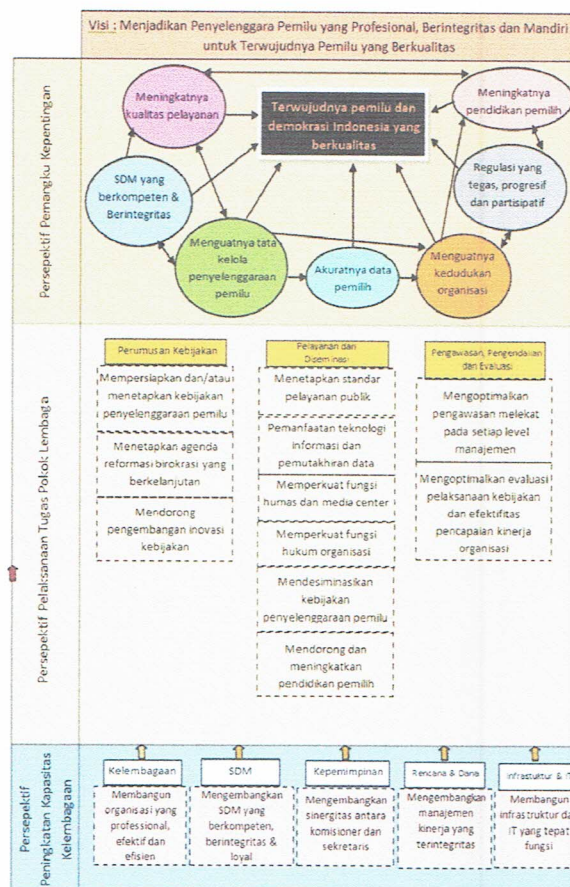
Visi : Menjadikan Penyelenggara Pemilu yang Profesional, Berintegritas dan Mandiri untuk Terwujudnya Pemilu yang Berkualitas

Persepektif Pemangku Kepentingan

Meningkatnya kualitas pelayanan

Terwujudnya pemilu dan demokrasi Indonesia yang berkualitas

Meningkatnya pendidikan pemilih

SDM yang berkompeten & Berintegritas

Regulasi yang tegas, progresif dan partisipatif

Menguatnya tata kelola penyelenggaraan pemilu

Akuratnya data pemilih

Menguatnya kedudukan organisasi

Persepektif Pelaksanaan Tugas Pokok Lembaga

Perumusan Kebijakan

Mempersiapkan dan/atau menetapkan kebijakan penyelenggaraan pemilu

Menetapkan agenda reformasi birokrasi yang berkelanjutan

Mendorong pengembangan inovasi kebijakan

Pelayanan dan Diseminasi

Menetapkan standar pelayanan publik

Pemanfaatan teknologi informasi dan pemutakhiran data

Memperkuat fungsi humas dan media center

Memperkuat fungsi hukum organisasi

Mendesiminasikan kebijakan penyelenggaraan pemilu

Mendorong dan meningkatkan pendidikan pemilih

Pengawasan, Pengendalian dan Evaluasi

Mengoptimalkan pengawasan melekat pada setiap level manajemen

Mengoptimalkan evaluasi pelaksanaan kebijakan dan efektifitas pencapaian kinerja organisasi

Persepektif Peningkatan Kapasitas Kelembagaan

Kelembagaan

Membangun organisasi yang profesional, efektif dan efisien

SDM

Mengembangkan SDM yang berkompeten, berintegritas & loyal

Kepemimpinan

Mengembangkan sinergitas antara komisioner dan sekretaris

Rencana & Dana

Mengembangkan manajemen kinerja yang terintegritas

Infrastuktur & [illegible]

Membangun infrastruktur d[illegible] IT yang tepat fungsi